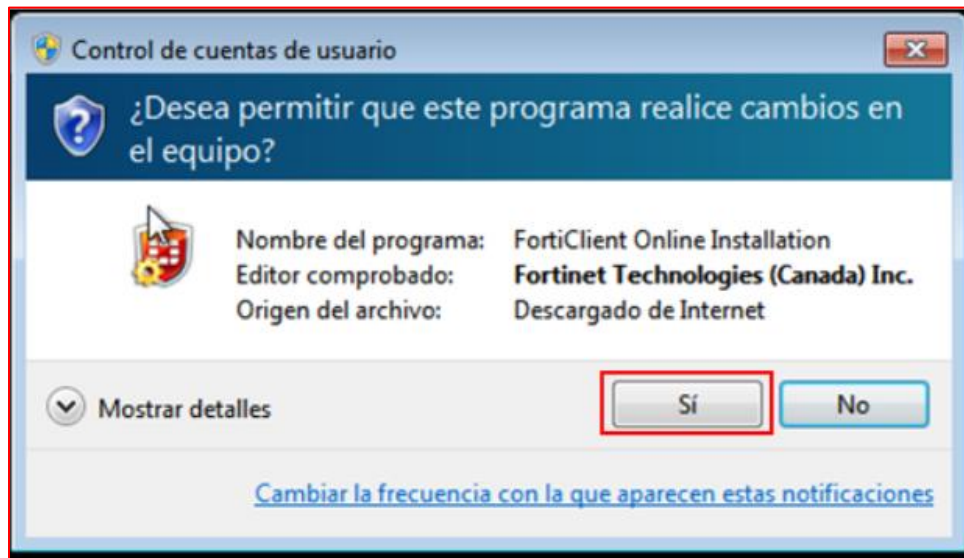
Control de cuentas de usuario

¿Desea permitir que este programa realice cambios en el equipo?

Nombre del programa: FortiClient Online Installation
Editor comprobado: Fortinet Technologies (Canada) Inc.
Origen del archivo: Descargado de Internet

Mostrar detalles

Sí

No

Cambiar la frecuencia con la que aparecen estas notificaciones